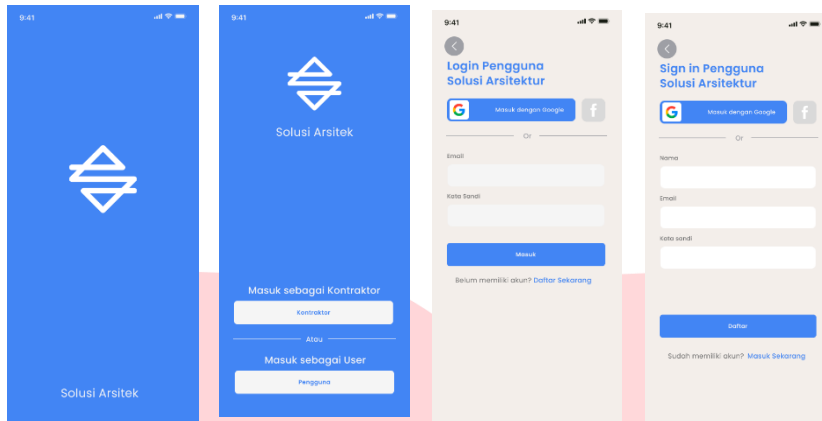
9:41

Solusi Arsitek

9:41

Solusi Arsitek

Masuk sebagai Kontraktor

Kontraktor

Atau

Masuk sebagai User

Pengguna

9:41

Login Pengguna Solusi Arsitektur

Masuk dengan Google

f

Or

Email

Kata Sandi

Masuk

Belum memiliki akun? Daftar Sekarang

9:41

Sign in Pengguna Solusi Arsitektur

Masuk dengan Google

f

Or

Nama

Email

Kata sandi

Daftar

Sudah memiliki akun? Masuk Sekarang